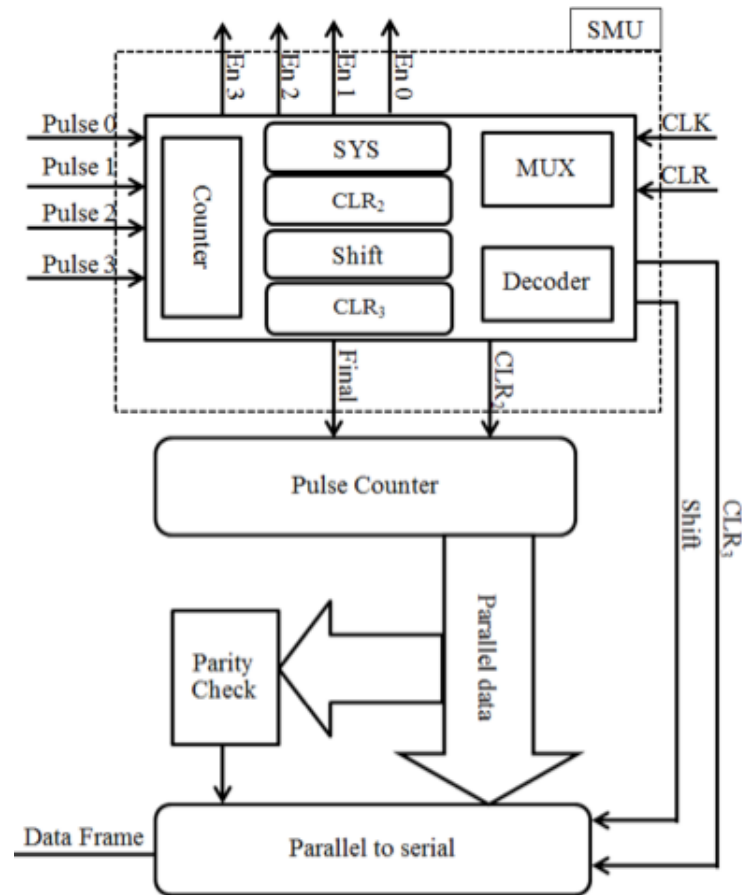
SMU

En 3
En 2
En 1
En 0

Pulse 0
Pulse 1
Pulse 2
Pulse 3

Counter

SYS
$CLR_2$
Shift
$CLR_3$

MUX
Decoder

CLK
CLR

Final
$CLR_2$

Pulse Counter

Shift
$CLR_3$

Parity Check

Parallel data

Data Frame
Parallel to serial